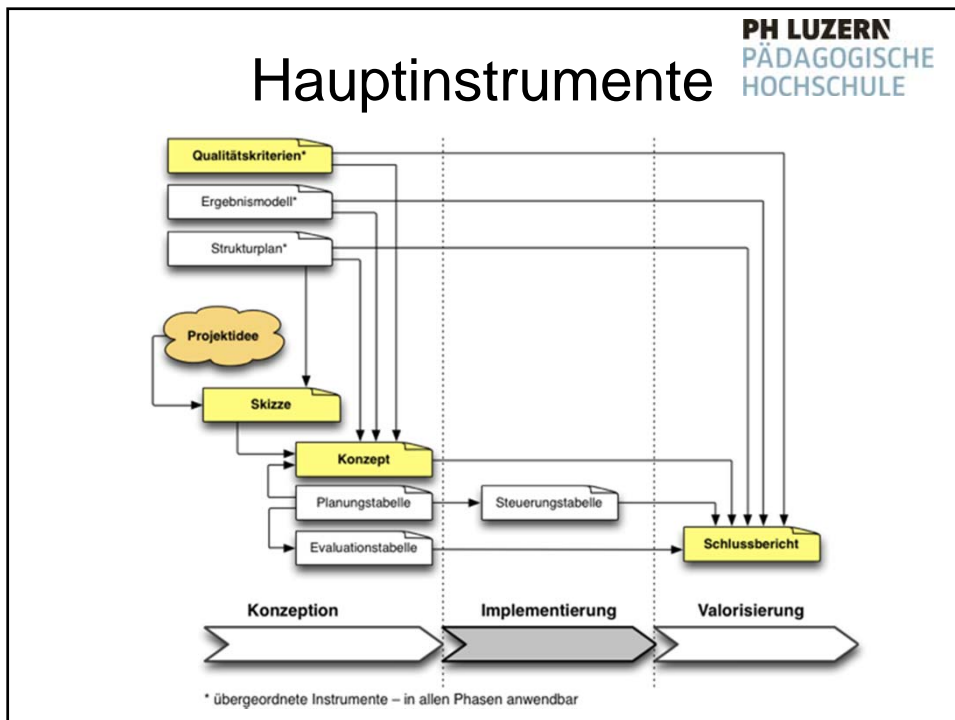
Hauptinstrumente

PH LUZERN
PÄDAGOGISCHE
HOCHSCHULE

Qualitätskriterien*

Ergebnismodell*

Strukturplan*

Projektidee

Skizze

Konzept

Planungstabelle

Steuerungstabelle

Evaluationstabelle

Schlussbericht

Konzeption

Implementierung

Valorisierung

* übergeordnete Instrumente – in allen Phasen anwendbar